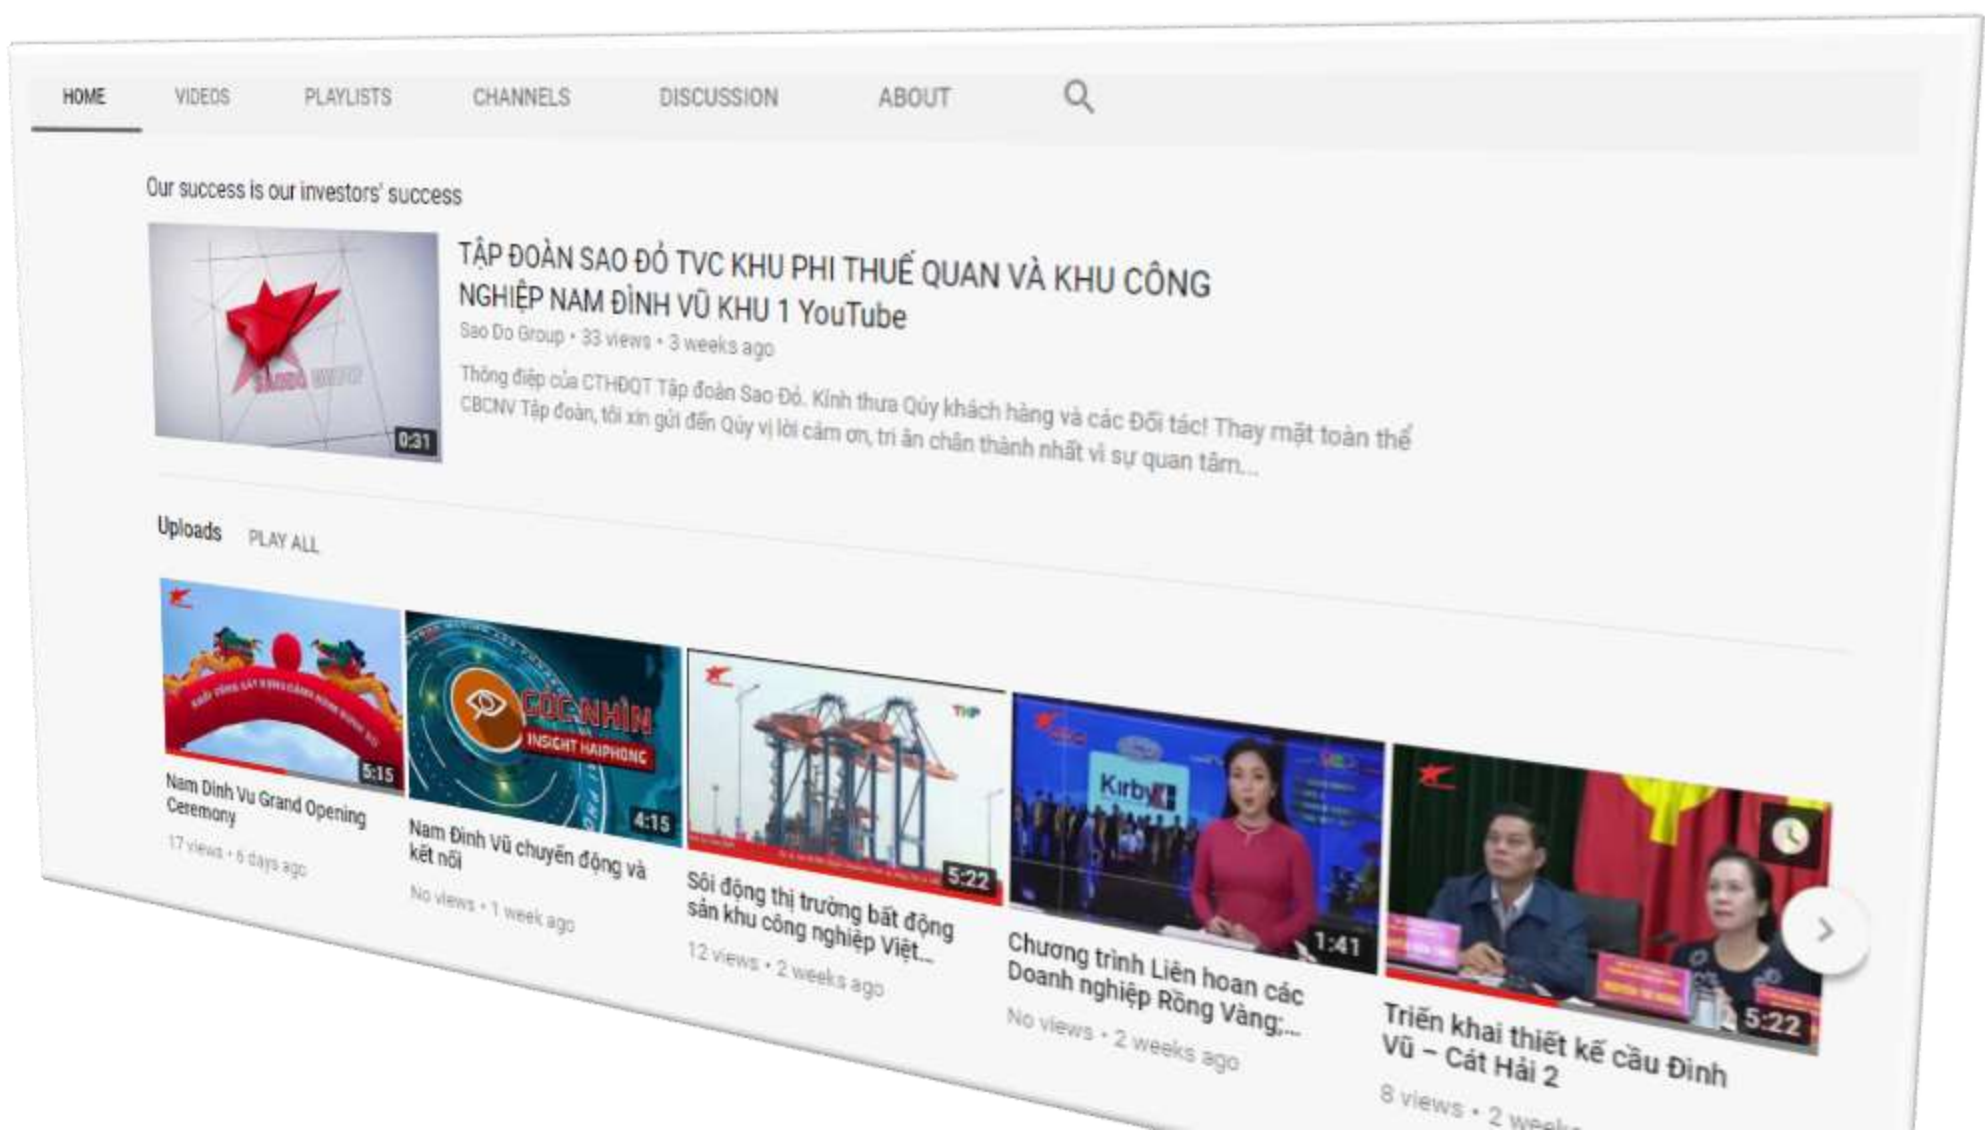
HOME VIDEOS PLAYLISTS CHANNELS DISCUSSION ABOUT

Our success is our investors' success

0:31

TẬP ĐOÀN SAO ĐỎ TVC KHU PHI THUẾ QUAN VÀ KHU CÔNG NGHIỆP NAM ĐÌNH VŨ KHU 1 YouTube

Sao Do Group • 33 views • 3 weeks ago

Thông điệp của CTHĐQT Tập đoàn Sao Đỏ. Kính thưa Qúy khách hàng và các Đối tác! Thay mặt toàn thể CBCNV Tập đoàn, tôi xin gửi đến Qúy vị lời cảm ơn, tri ân chân thành nhất vì sự quan tâm...

Uploads PLAY ALL

5:15
Nam Dinh Vu Grand Opening Ceremony
17 views • 6 days ago

CÓC NHÌN INSIGHT HAIPHONG
4:15
Nam Đình Vũ chuyển động và kết nối
No views • 1 week ago

THP
5:22
Sôi động thị trường bất động sản khu công nghiệp Việt...
12 views • 2 weeks ago

Kirby
1:41
Chương trình Liên hoan các Doanh nghiệp Rồng Vàng;...
No views • 2 weeks ago

5:22
Triển khai thiết kế cầu Đình Vũ – Cát Hải 2
8 views • 2 weeks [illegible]